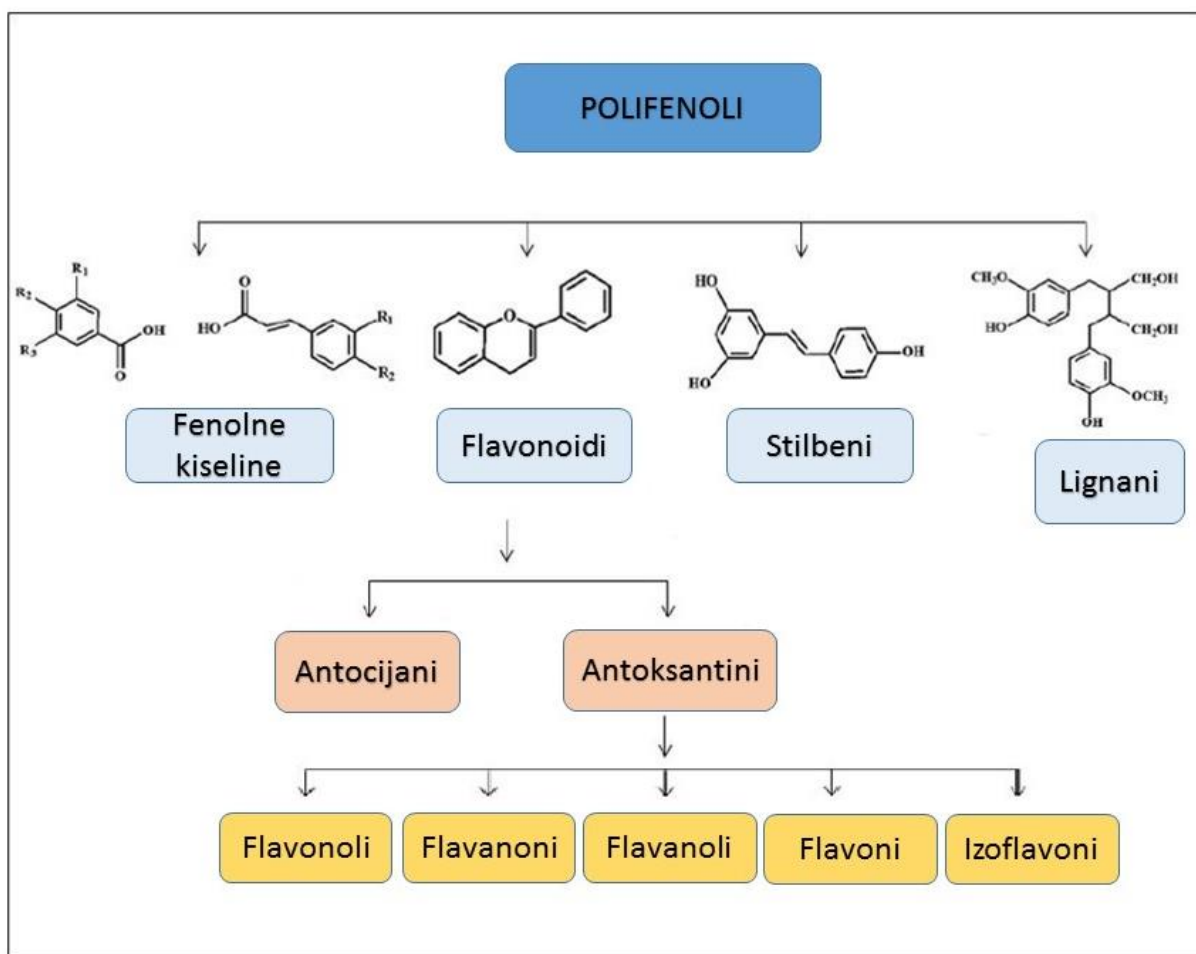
POLIFENOLI

$R_1$
$R_2$
$R_3$
OH
O

O
HO
$R_1$
$R_2$

O

HO
OH
HO

$CH_3O$
HO
$CH_2OH$
$CH_2OH$
$OCH_3$
OH

Fenolne kiseline

Flavonoidi

Stilbeni

Lignani

Antocijani

Antoksantini

Flavonoli

Flavanoni

Flavanoli

Flavoni

Izoflavoni